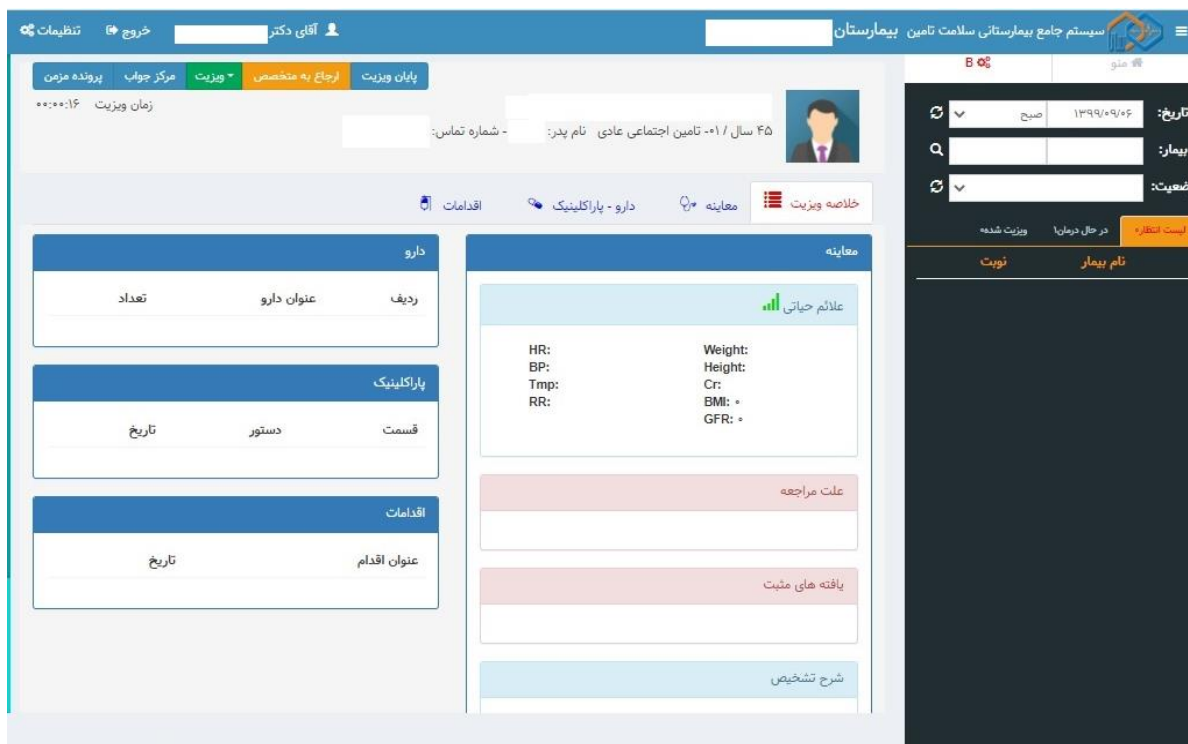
سیستم جامع بیمارستانی سلامت تامین بیمارستان

آقای دکتر

خروج

تنظیمات

منو

B

تاریخ: ۱۳۹۹/۰۹/۰۶ صبح

بیمار:

وضعیت:

لیست انتظار

در حال درمان

ویزیت شده

نام بیمار

نوبت

پایان ویزیت

ارجاع به متخصص

ویزیت

مرکز جواب

پرونده مزمن

زمان ویزیت ۰۰:۰۰:۱۶

۴۵ سال / ۰۱- تامین اجتماعی عادی نام پدر: - شماره تماس:

خلاصه ویزیت

معاینه

دارو - پاراکلینیک

اقدامات

معاینه

علائم حیاتی

Weight:
Height:
Cr:
BMI: ۰
GFR: ۰

HR:
BP:
Tmp:
RR:

علت مراجعه

یافته های مثبت

شرح تشخیص

دارو

| ردیف | عنوان دارو | تعداد |
|---|---|---|

پاراکلینیک

| قسمت | دستور | تاریخ |
|---|---|---|

اقدامات

| عنوان اقدام | تاریخ |
|---|---|